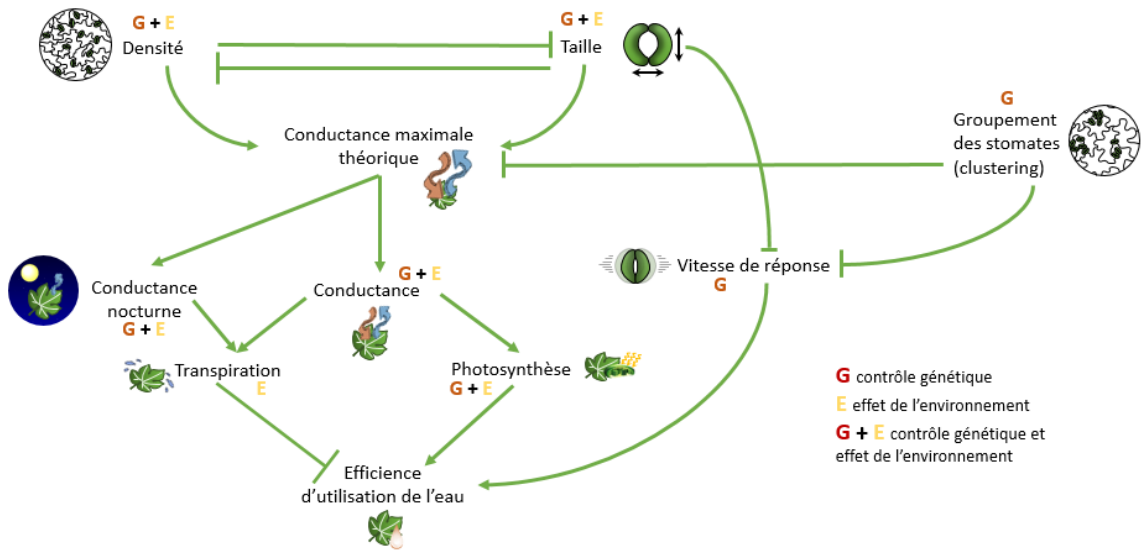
G + E
Densité

G + E
Taille

Conductance maximale théorique

G
Groupement des stomates (clustering)

Conductance nocturne
G + E

G + E
Conductance

Vitesse de réponse
G

Transpiration
E

Photosynthèse
G + E

Efficience d'utilisation de l'eau

G contrôle génétique
E effet de l'environnement
G + E contrôle génétique et effet de l'environnement